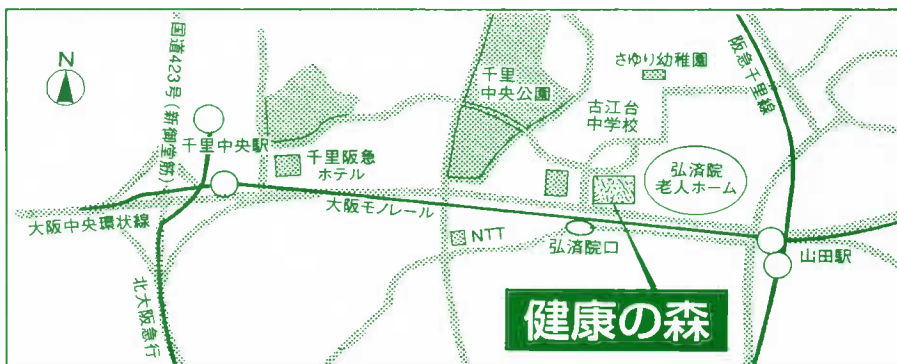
N

国道423号（新御堂筋）

千里中央駅

千里阪急
ホテル

千里
中央公園

さゆり幼稚園

阪急千里線

古江台
中学校

弘済院
老人ホーム

大阪モノレール

大阪中央環状線

NTT

弘済院口

山田駅

北大阪急行

健康の森